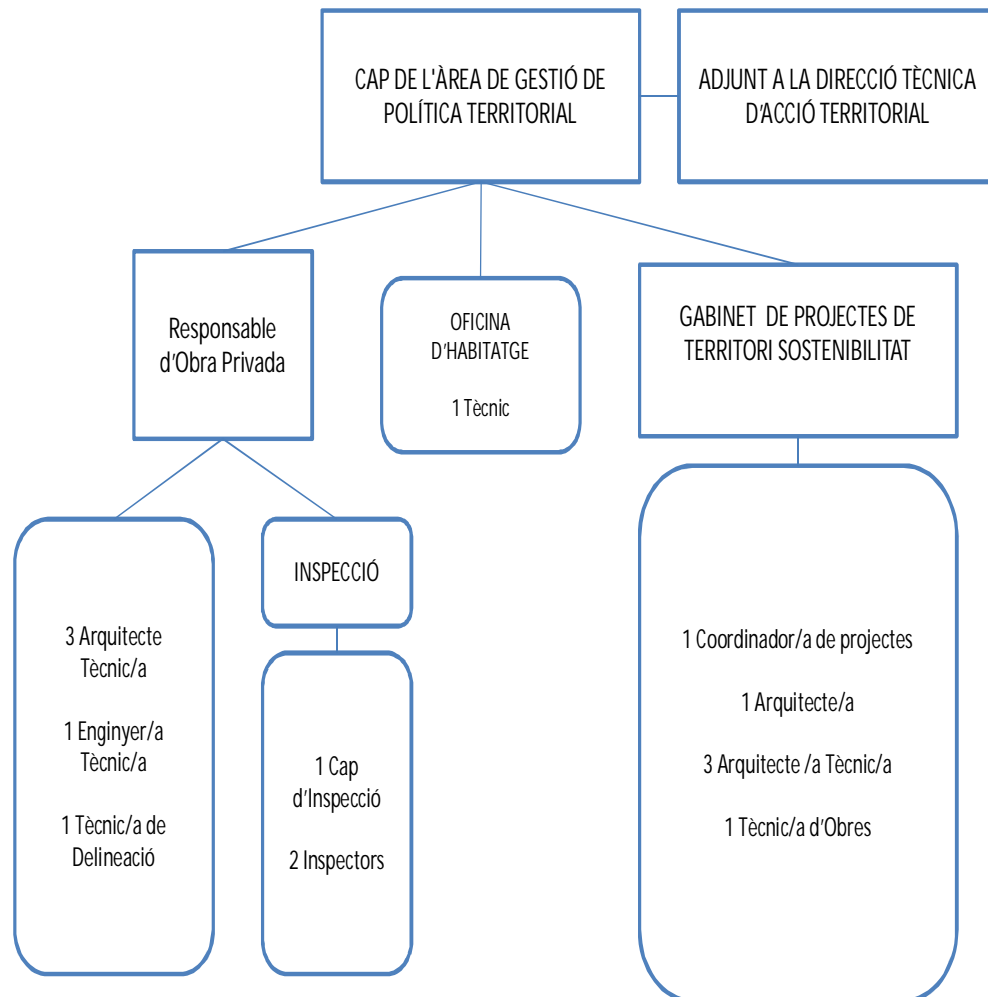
CAP DE L'ÀREA DE GESTIÓ DE POLÍTICA TERRITORIAL

ADJUNT A LA DIRECCIÓ TÈCNICA D'ACCIÓ TERRITORIAL

Responsable d'Obra Privada

OFICINA D'HABITATGE

1 Tècnic

GABINET DE PROJECTES DE TERRITORI SOSTENIBILITAT

3 Arquitecte Tècnic/a

1 Enginyer/a Tècnic/a

1 Tècnic/a de Delineació

INSPECCIÓ

1 Cap d'Inspecció

2 Inspectors

1 Coordinador/a de projectes

1 Arquitecte/a

3 Arquitecte /a Tècnic/a

1 Tècnic/a d'Obres